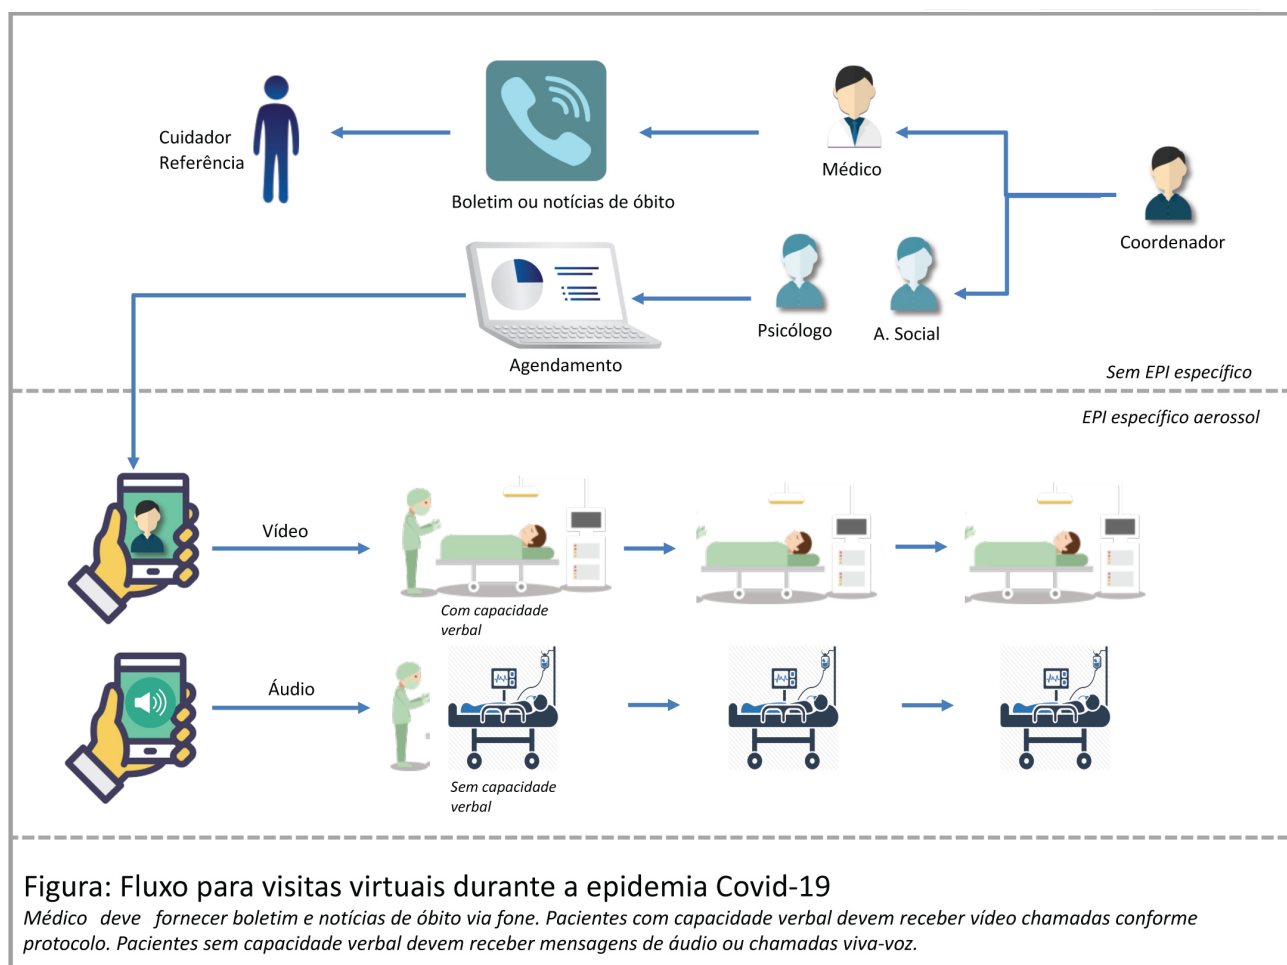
Cuidador Referência

Boletim ou notícias de óbito

Médico

Coordenador

Agendamento

Psicólogo

A. Social

Sem EPI específico

EPI específico aerossol

Vídeo

Com capacidade verbal

Áudio

Sem capacidade verbal

Figura: Fluxo para visitas virtuais durante a epidemia Covid-19

Médico deve fornecer boletim e notícias de óbito via fone. Pacientes com capacidade verbal devem receber vídeo chamadas conforme protocolo. Pacientes sem capacidade verbal devem receber mensagens de áudio ou chamadas viva-voz.